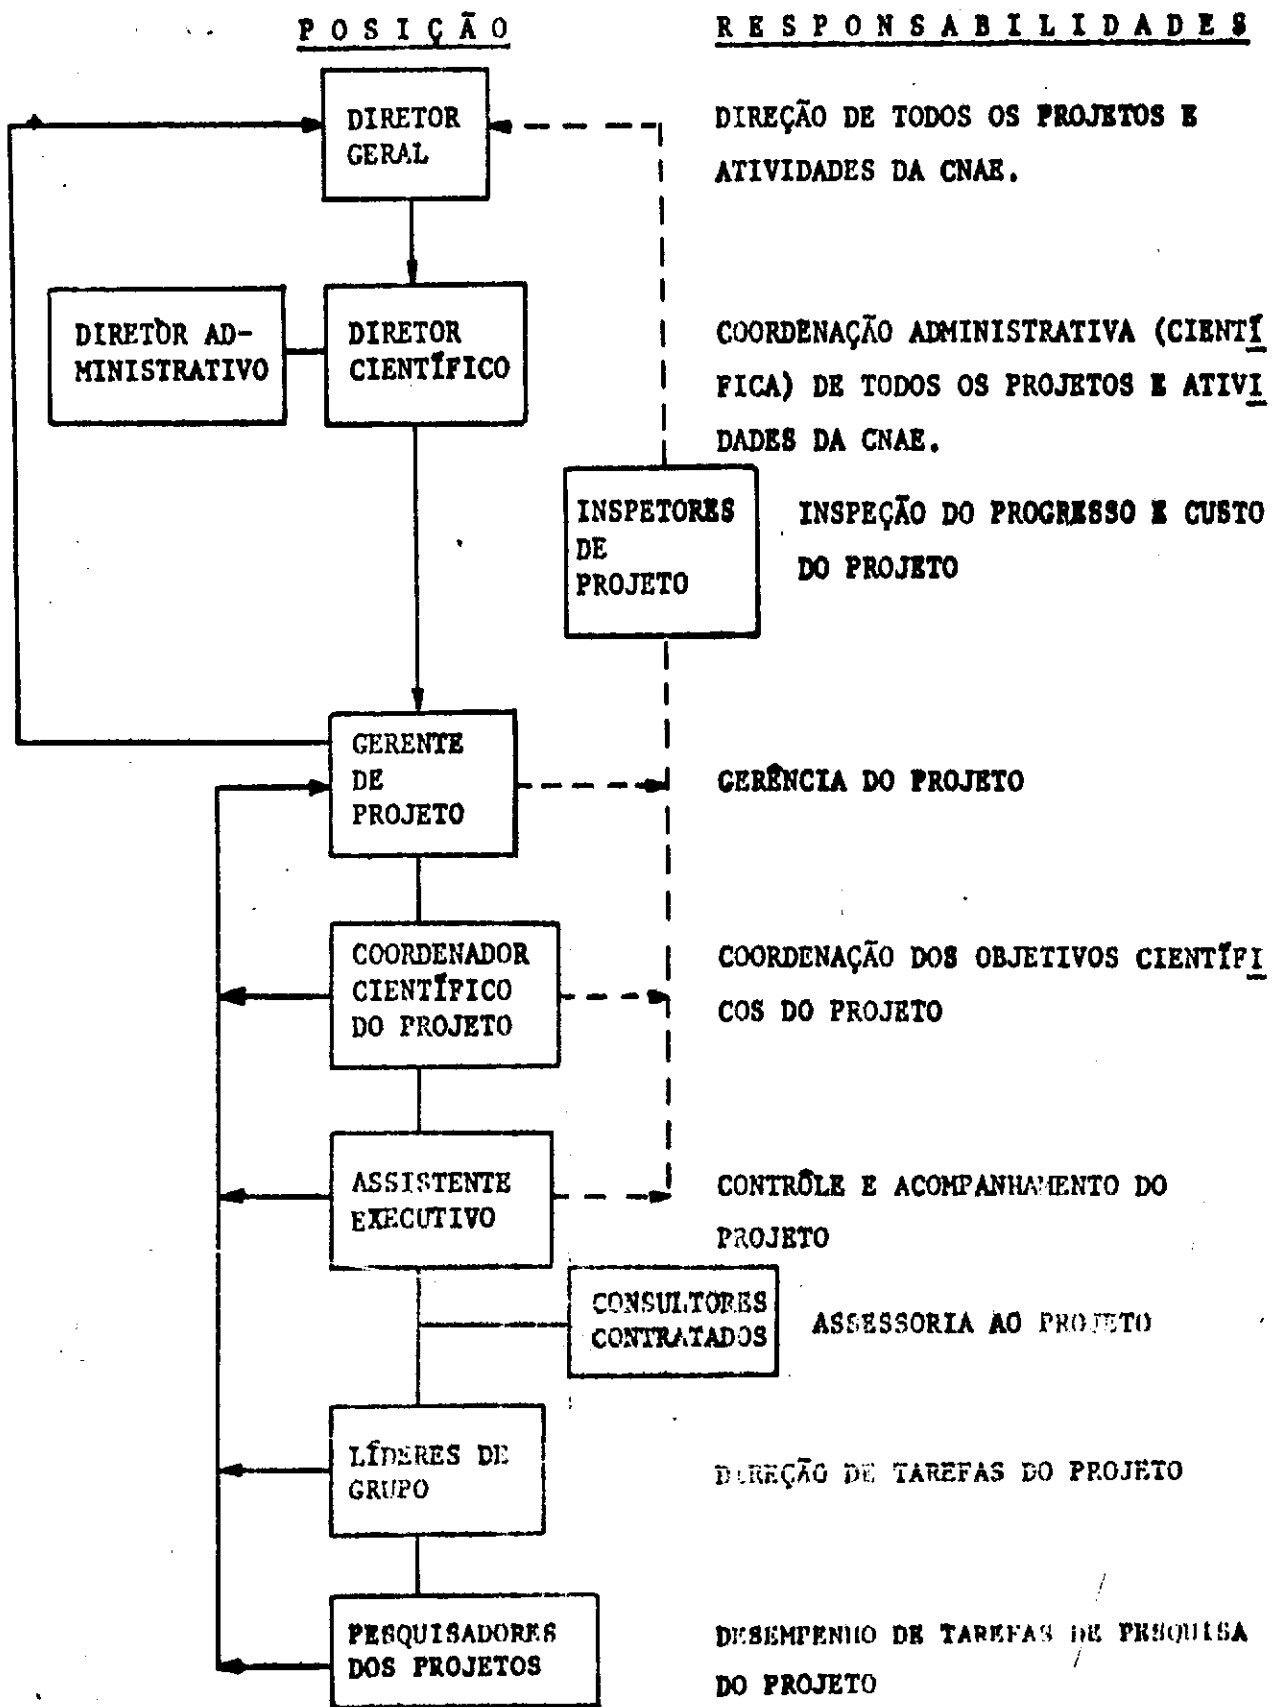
POSIÇÃO

RESPONSABILIDADES

DIRETOR GERAL

DIREÇÃO DE TODOS OS PROJETOS E ATIVIDADES DA CNAE.

DIRETOR ADMINISTRATIVO

DIRETOR CIENTÍFICO

COORDENAÇÃO ADMINISTRATIVA (CIENTÍFICA) DE TODOS OS PROJETOS E ATIVIDADES DA CNAE.

INSPETORES DE PROJETO

INSPEÇÃO DO PROGRESSO E CUSTO DO PROJETO

GERENTE DE PROJETO

GERÊNCIA DO PROJETO

COORDENADOR CIENTÍFICO DO PROJETO

COORDENAÇÃO DOS OBJETIVOS CIENTÍFICOS DO PROJETO

ASSISTENTE EXECUTIVO

CONTRÔLE E ACOMPANHAMENTO DO PROJETO

CONSULTORES CONTRATADOS

ASSESSORIA AO PROJETO

LÍDERES DE GRUPO

DIREÇÃO DE TAREFAS DO PROJETO

PESQUISADORES DOS PROJETOS

DESEMPENHO DE TAREFAS DE PESQUISA DO PROJETO